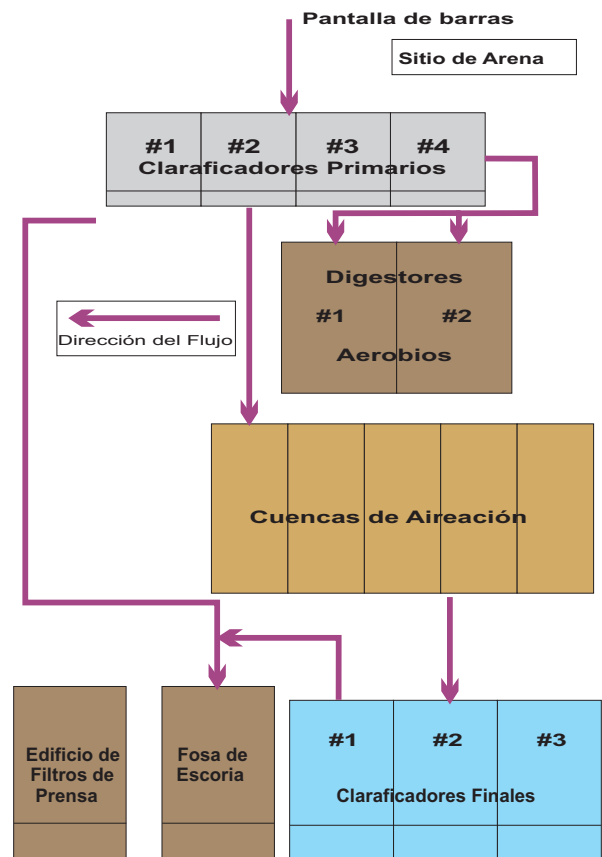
Pantalla de barras

Sitio de Arena

#1 #2 #3 #4
Claraficadores Primarios

Digestores
#1 #2
Aerobios

Dirección del Flujo

Cuencas de Aireación

Edificio de Filtros de Prensa

Fosa de Escoria

#1 #2 #3
Claraficadores Finales